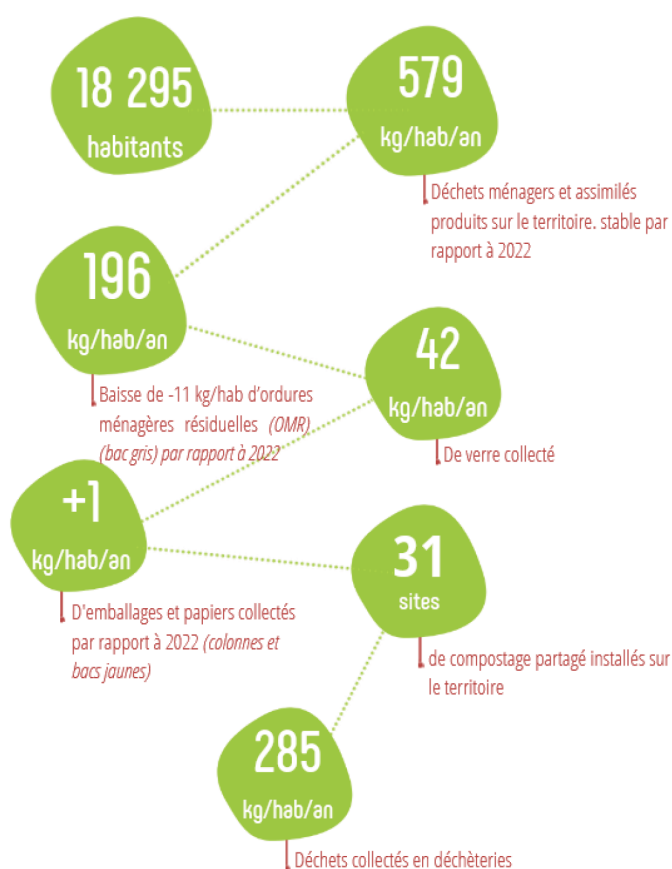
18 295
habitants

579
kg/hab/an

Déchets ménagers et assimilés produits sur le territoire. stable par rapport à 2022

196
kg/hab/an

Baisse de -11 kg/hab d'ordures ménagères résiduelles (OMR) (bac gris) par rapport à 2022

42
kg/hab/an

De verre collecté

+1
kg/hab/an

D'emballages et papiers collectés par rapport à 2022 (colonnes et bacs jaunes)

31
sites

de compostage partagé installés sur le territoire

285
kg/hab/an

Déchets collectés en déchèteries